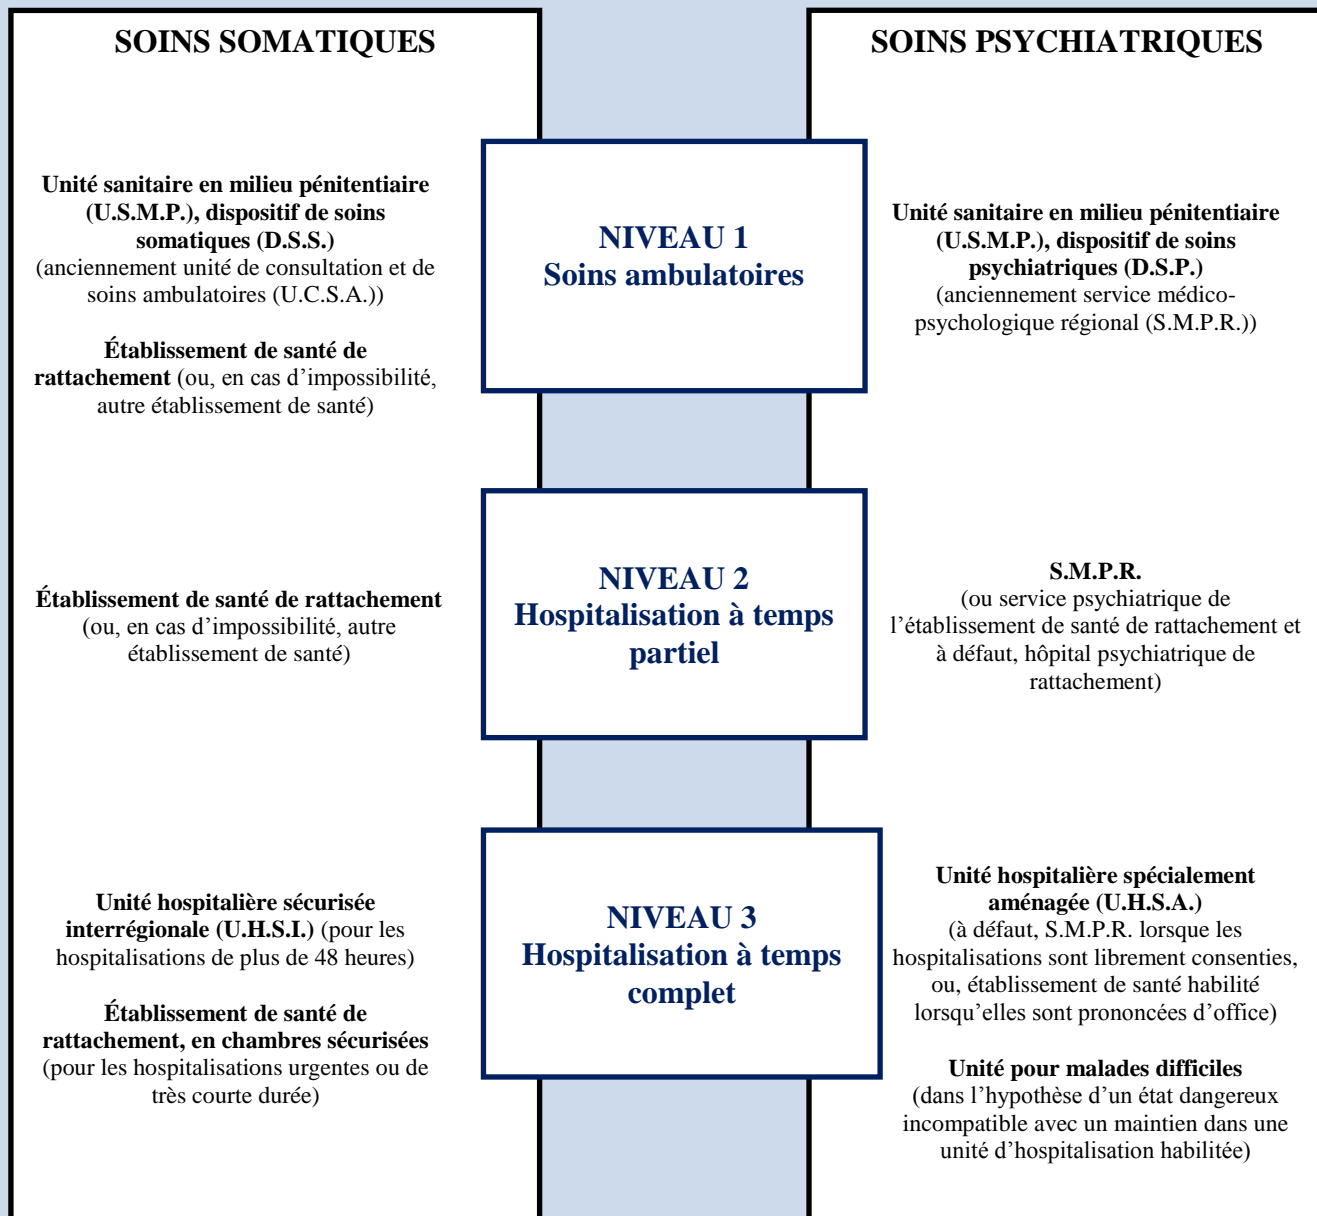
SOINS SOMATIQUES

SOINS PSYCHIATRIQUES

Unité sanitaire en milieu pénitentiaire (U.S.M.P.), dispositif de soins somatiques (D.S.S.) (anciennement unité de consultation et de soins ambulatoires (U.C.S.A.))

Établissement de santé de rattachement (ou, en cas d'impossibilité, autre établissement de santé)

NIVEAU 1
Soins ambulatoires

Unité sanitaire en milieu pénitentiaire (U.S.M.P.), dispositif de soins psychiatriques (D.S.P.) (anciennement service médico-psychologique régional (S.M.P.R.))

Établissement de santé de rattachement (ou, en cas d'impossibilité, autre établissement de santé)

NIVEAU 2
Hospitalisation à temps partiel

S.M.P.R.
(ou service psychiatrique de l'établissement de santé de rattachement et à défaut, hôpital psychiatrique de rattachement)

Unité hospitalière sécurisée interrégionale (U.H.S.I.) (pour les hospitalisations de plus de 48 heures)

Établissement de santé de rattachement, en chambres sécurisées (pour les hospitalisations urgentes ou de très courte durée)

NIVEAU 3
Hospitalisation à temps complet

Unité hospitalière spécialement aménagée (U.H.S.A.)
(à défaut, S.M.P.R. lorsque les hospitalisations sont librement consenties, ou, établissement de santé habilité lorsqu'elles sont prononcées d'office)

Unité pour malades difficiles
(dans l'hypothèse d'un état dangereux incompatible avec un maintien dans une unité d'hospitalisation habilitée)